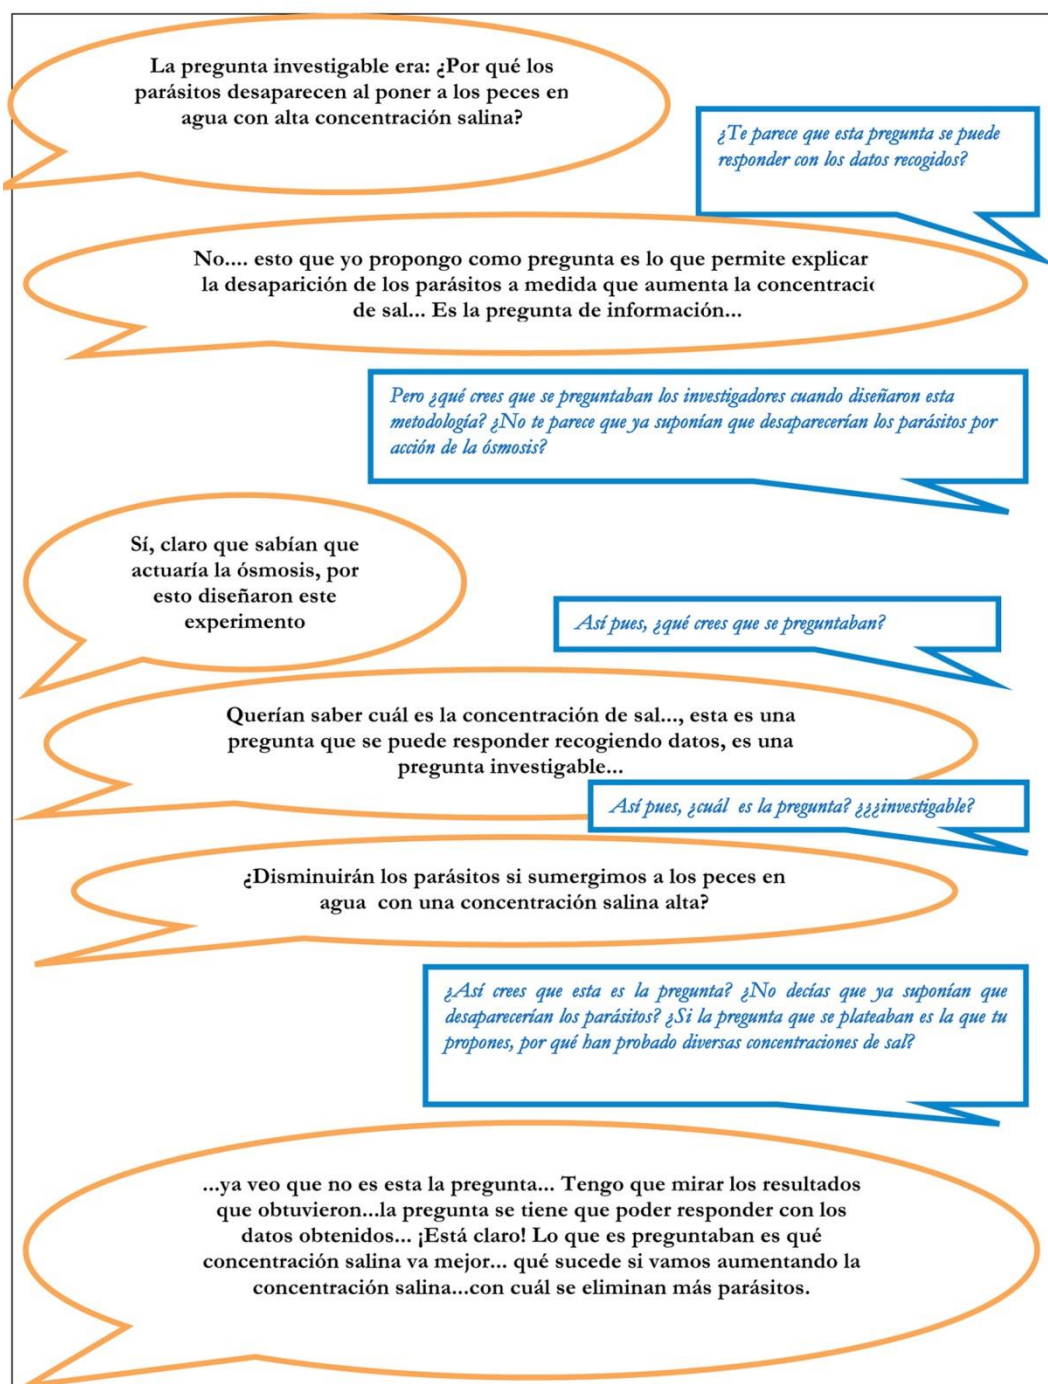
La pregunta investigable era: ¿Por qué los parásitos desaparecen al poner a los peces en agua con alta concentración salina?

¿Te parece que esta pregunta se puede responder con los datos recogidos?

No.... esto que yo propongo como pregunta es lo que permite explicar la desaparición de los parásitos a medida que aumenta la concentraci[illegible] de sal... Es la pregunta de información...

Pero ¿qué crees que se preguntaban los investigadores cuando diseñaron esta metodología? ¿No te parece que ya suponían que desaparecerían los parásitos por acción de la ósmosis?

Sí, claro que sabían que actuaría la ósmosis, por esto diseñaron este experimento

Así pues, ¿qué crees que se preguntaban?

Querían saber cuál es la concentración de sal..., esta es una pregunta que se puede responder recogiendo datos, es una pregunta investigable...

Así pues, ¿cuál es la pregunta? ¿¿¿investigable?

¿Disminuirán los parásitos si sumergimos a los peces en agua con una concentración salina alta?

¿Así crees que esta es la pregunta? ¿No decías que ya suponían que desaparecerían los parásitos? ¿Si la pregunta que se plateaban es la que tu propones, por qué han probado diversas concentraciones de sal?

...ya veo que no es esta la pregunta... Tengo que mirar los resultados que obtuvieron...la pregunta se tiene que poder responder con los datos obtenidos... ¡Está claro! Lo que es preguntaban es qué concentración salina va mejor... qué sucede si vamos aumentando la concentración salina...con cuál se eliminan más parásitos.